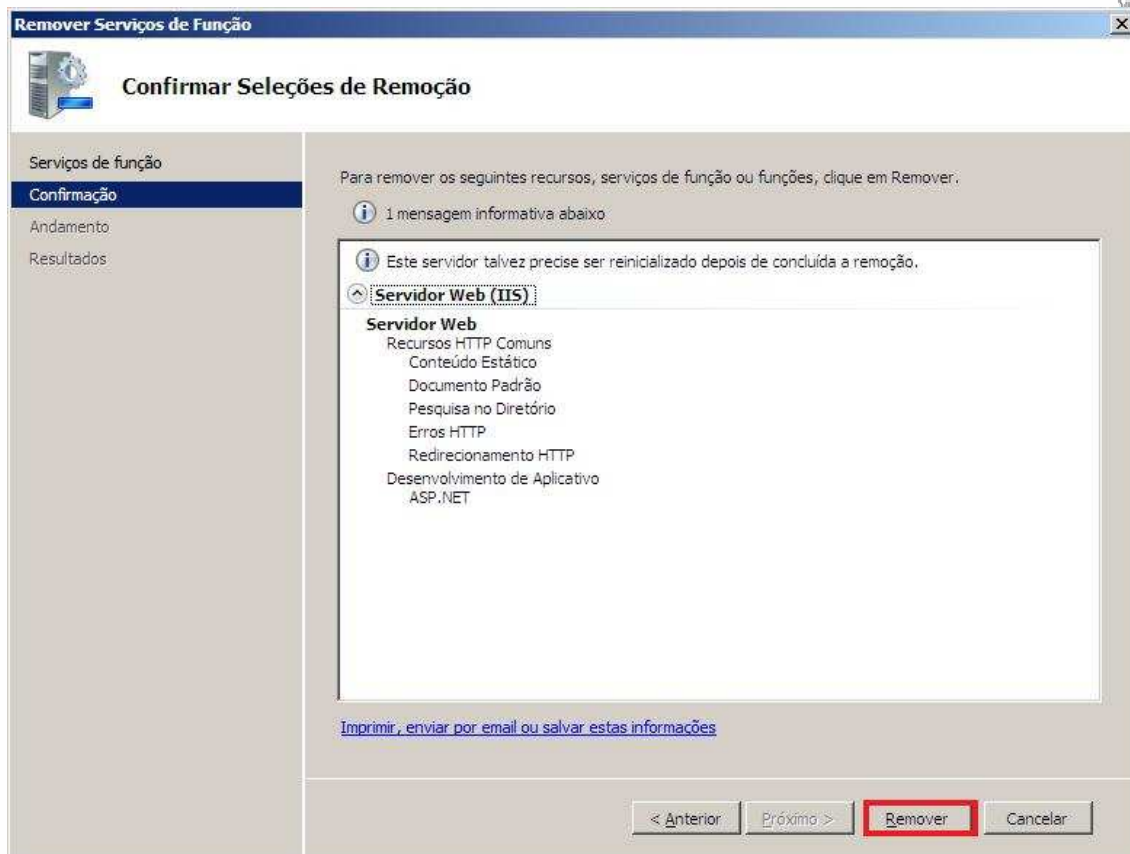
Remover Serviços de Função

Confirmar Seleções de Remoção

Serviços de função
Confirmação
Andamento
Resultados

Para remover os seguintes recursos, serviços de função ou funções, clique em Remover.

1 mensagem informativa abaixo

Este servidor talvez precise ser reinicializado depois de concluída a remoção.

Servidor Web (IIS)

Servidor Web
Recursos HTTP Comuns
Conteúdo Estático
Documento Padrão
Pesquisa no Diretório
Erros HTTP
Redirecionamento HTTP
Desenvolvimento de Aplicativo
ASP.NET

Imprimir, enviar por email ou salvar estas informações

< Anterior
Próximo >
Remover
Cancelar